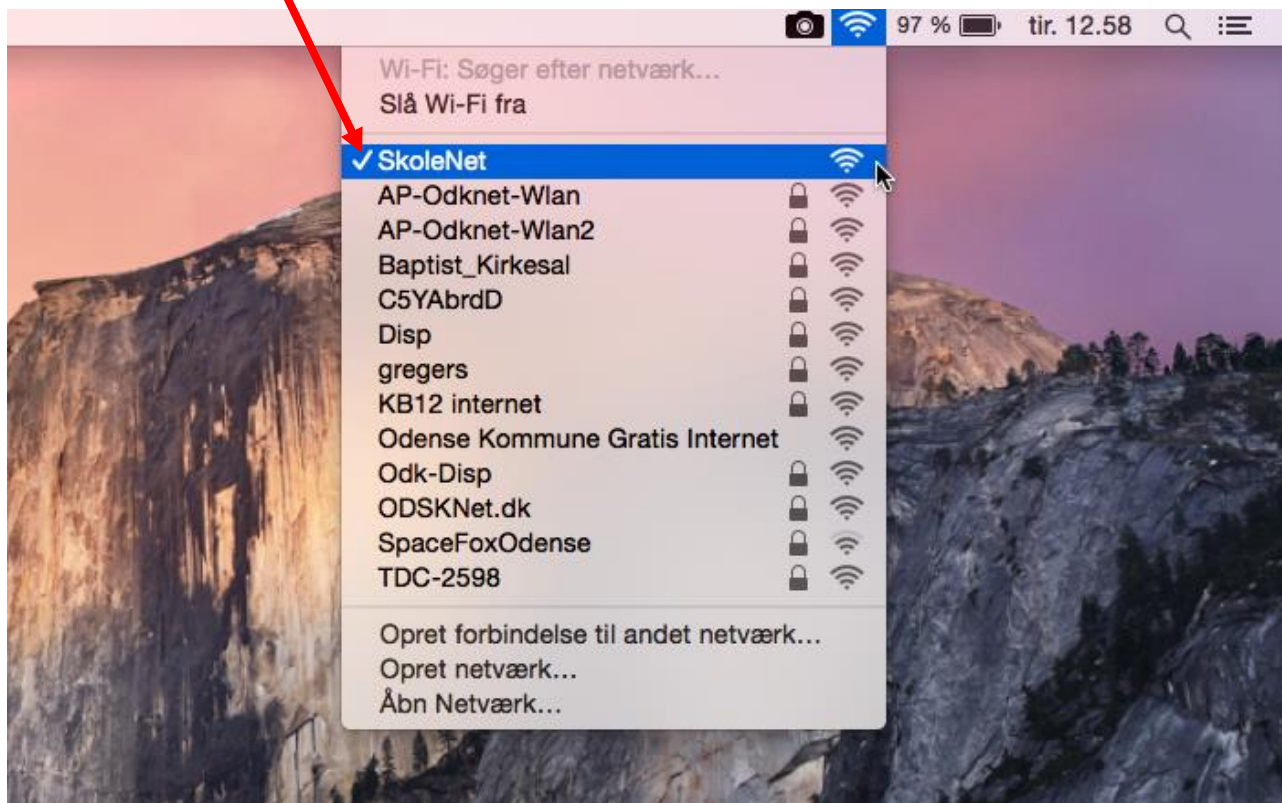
97 % tir. 12.58

Wi-Fi: Søger efter netværk…
Slå Wi-Fi fra

✓ SkoleNet
AP-Odknet-Wlan
AP-Odknet-Wlan2
Baptist_Kirkesal
C5YAbrdD
Disp
gregers
KB12 internet
Odense Kommune Gratis Internet
Odk-Disp
ODSKNet.dk
SpaceFoxOdense
TDC-2598

Opret forbindelse til andet netværk…
Opret netværk…
Åbn Netværk…